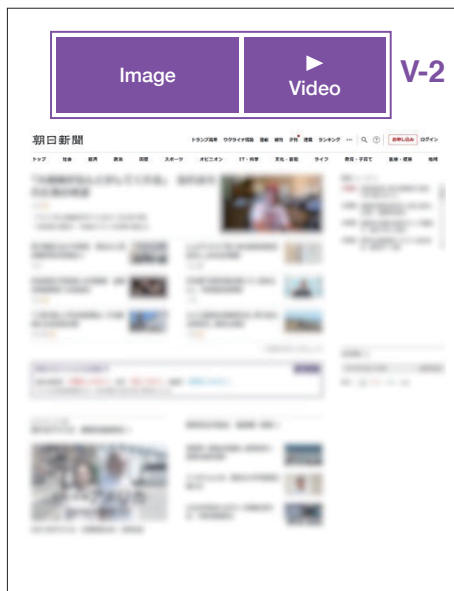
Image

▶
Video

V-2

朝日新聞

トランプ関税　ウクライナ侵攻　連載　社説　夕刊　速報　ランキング　…　お申し込み　ログイン

トップ　社会　経済　政治　国際　スポーツ　オピニオン　IT・科学　文化・芸能　ライフ　教育・子育て　医療・健康　地域

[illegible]